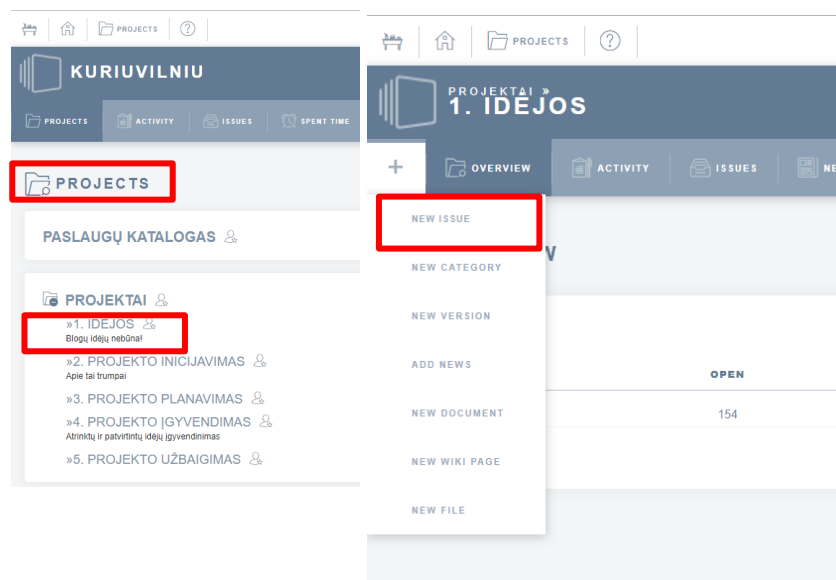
PROJECTS

KURIUVILNIU

PROJECTS ACTIVITY ISSUES SPENT TIME

PROJECTS

PASLAUGŲ KATALOGAS

PROJEKTAI

»1. IDĖJOS
Blogų idėjų nebūna!

»2. PROJEKTO INICIJAVIMAS
Apie tai trumpai

»3. PROJEKTO PLANAVIMAS

»4. PROJEKTO ĮGYVENDIMAS
Atrinktų ir patvirtintų idėjų įgyvendinimas

»5. PROJEKTO UŽBAIGIMAS

PROJECTS

PROJEKTAI »
1. IDĖJOS

+ OVERVIEW ACTIVITY ISSUES NE

NEW ISSUE

NEW CATEGORY

NEW VERSION

ADD NEWS

NEW DOCUMENT

NEW WIKI PAGE

NEW FILE

W

OPEN

154